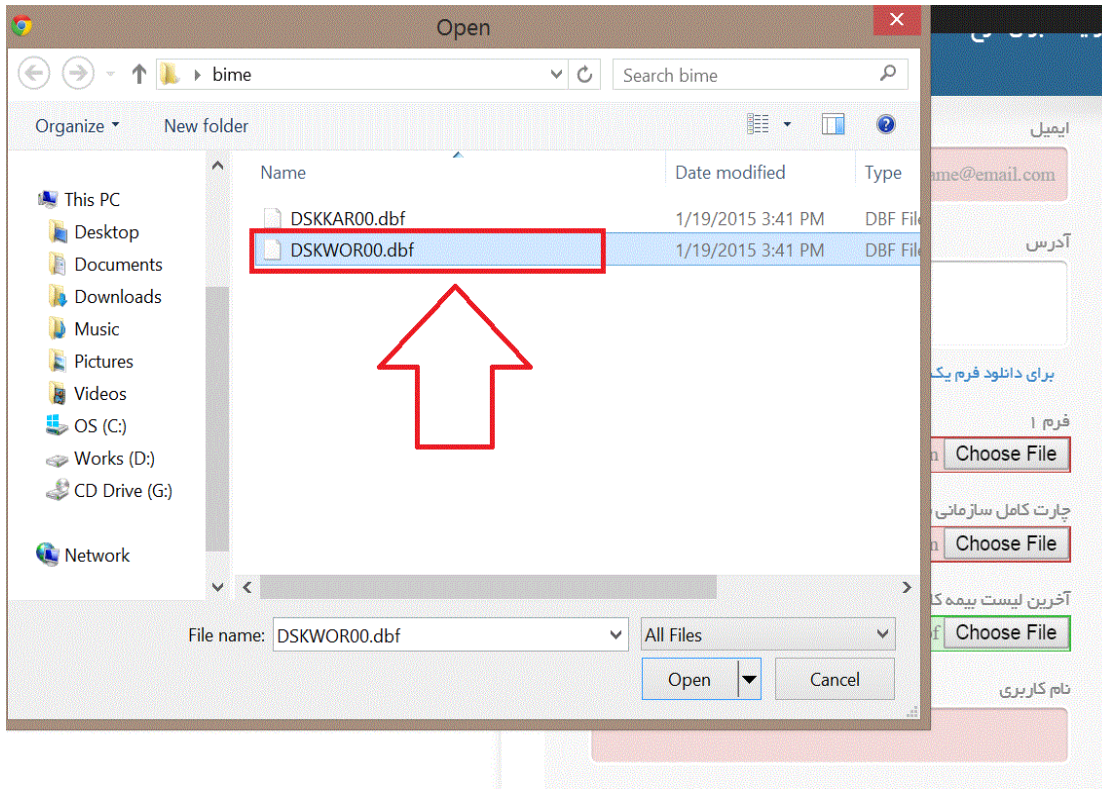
Open

bime

Search bime

Organize ▾ New folder

This PC
Desktop
Documents
Downloads
Music
Pictures
Videos
OS (C:)
Works (D:)
CD Drive (G:)

Network

| Name | Date modified | Type |
|---|---|---|
| DSKKAR00.dbf | 1/19/2015 3:41 PM | DBF File |
| DSKWOR00.dbf | 1/19/2015 3:41 PM | DBF File |

File name: DSKWOR00.dbf
All Files
Open
Cancel

ایمیل
name@email.com
آدرس
برای دانلود فرم یک
فرم ۱
Choose File
چارت کامل سازمانی
Choose File
آخرین لیست بیمه
Choose File
نام کاربری